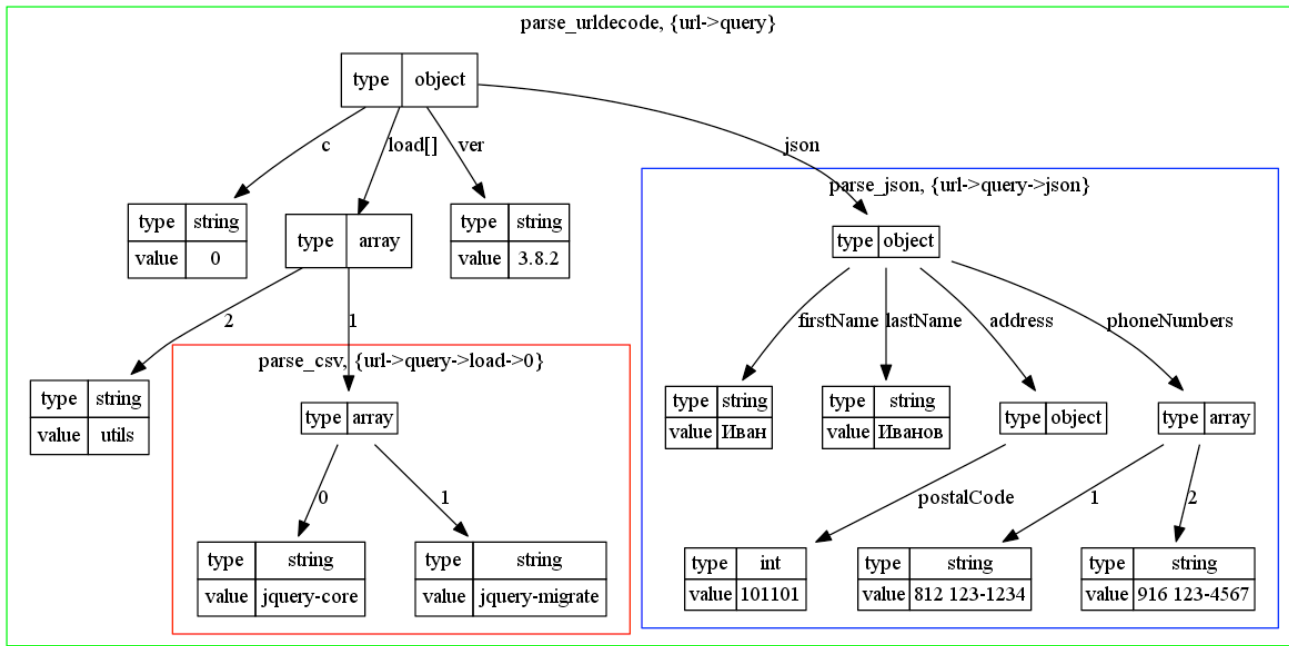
parse_urldecode, {url->query}

| type | object |
|---|---|

c

load[]

ver

json

| type | string |
|---|---|
| value | 0 |

| type | array |
|---|---|

| type | string |
|---|---|
| value | 3.8.2 |

2

1

| type | string |
|---|---|
| value | utils |

parse_csv, {url->query->load->0}

| type | array |
|---|---|

0

1

| type | string |
|---|---|
| value | jquery-core |

| type | string |
|---|---|
| value | jquery-migrate |

parse_json, {url->query->json}

| type | object |
|---|---|

firstName

lastName

address

phoneNumbers

| type | string |
|---|---|
| value | Иван |

| type | string |
|---|---|
| value | Иванов |

| type | object |
|---|---|

| type | array |
|---|---|

postalCode

1

2

| type | int |
|---|---|
| value | 101101 |

| type | string |
|---|---|
| value | 812 123-1234 |

| type | string |
|---|---|
| value | 916 123-4567 |